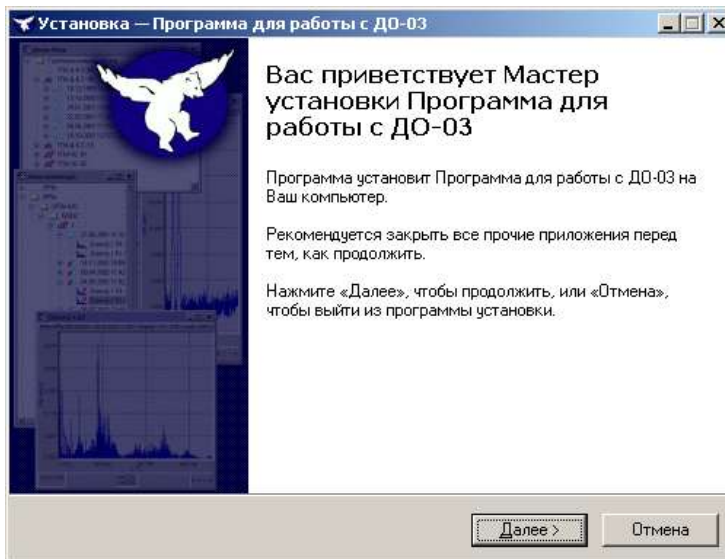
Установка — Программа для работы с ДО-03

Вас приветствует Мастер установки Программа для работы с ДО-03

Программа установит Программа для работы с ДО-03 на Ваш компьютер.

Рекомендуется закрыть все прочие приложения перед тем, как продолжить.

Нажмите «Далее», чтобы продолжить, или «Отмена», чтобы выйти из программы установки.

Далее >

Отмена